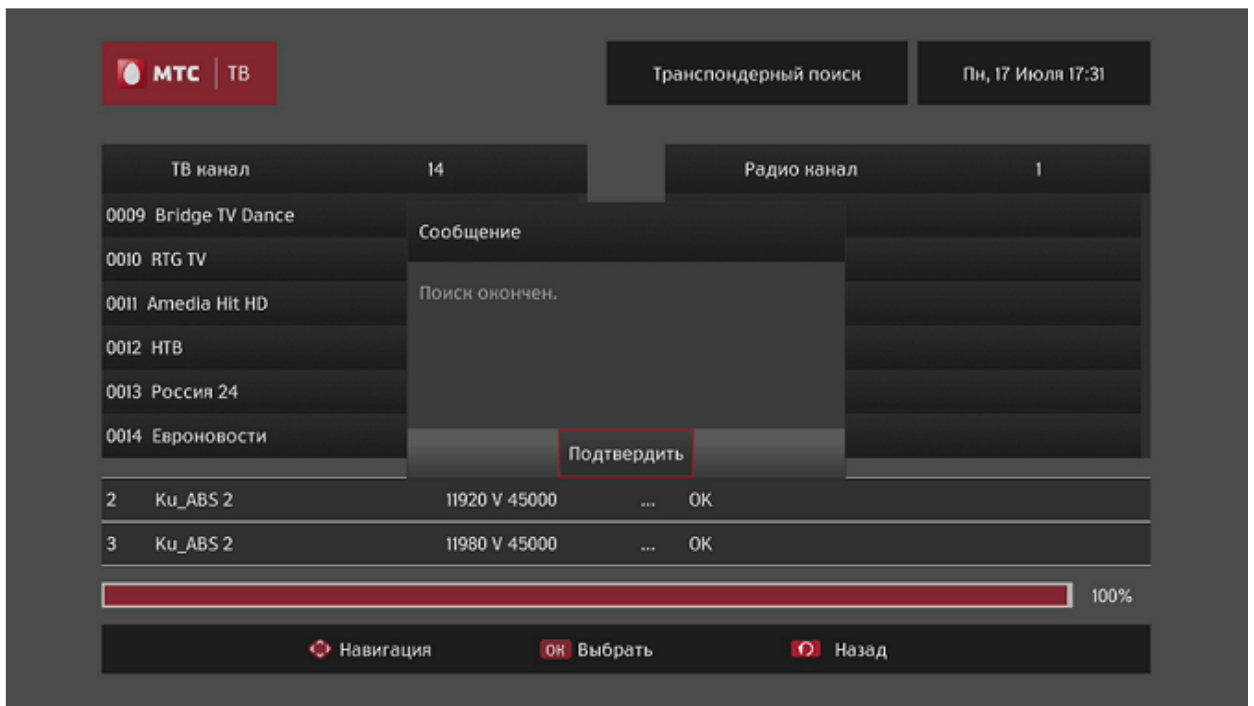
МТС | ТВ

Транспондерный поиск

Пн, 17 Июля 17:31

ТВ канал 14

Радио канал 1

0009 Bridge TV Dance
0010 RTG TV
0011 Amedia Hit HD
0012 НТВ
0013 Россия 24
0014 Евроновости

Сообщение

Поиск окончен.

Подтвердить

| 2 | Ku_ABS 2 | 11920 V 45000 | ... | OK |
|---|---|---|---|---|
| 3 | Ku_ABS 2 | 11980 V 45000 | ... | OK |

100%

Навигация OK Выбрать Назад